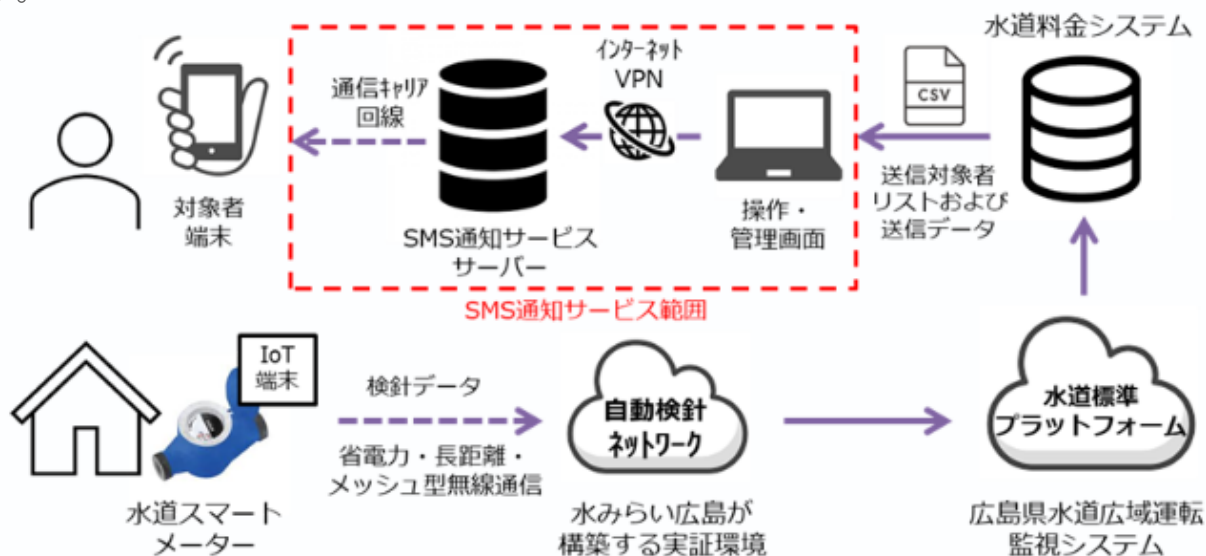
水道料金システム

インターネット
VPN

CSV

通信キャリア
回線

送信対象者
リストおよび
送信データ

対象者
端末

SMS通知サービス
サーバー

操作・
管理画面

SMS通知サービス範囲

IoT
端末

検針データ

自動検針
ネットワーク

水道標準
プラットフォーム

省電力・長距離・
メッシュ型無線通信

水道スマート
メーター

水みらい広島が
構築する実証環境

広島県水道広域運転
監視システム